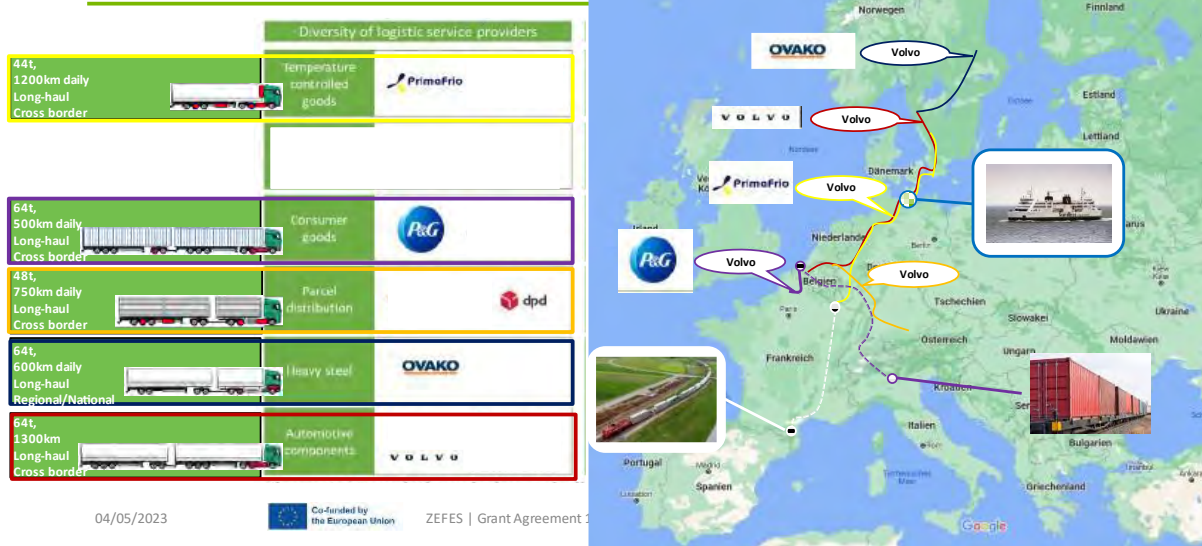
Diversity of logistic service providers

44t,
1200km daily
Long-haul
Cross border

Temperature controlled goods

PrimaFrio

64t,
500km daily
Long-haul
Cross border

Consumer goods

P&G

48t,
750km daily
Long-haul
Cross border

Parcel distribution

dpd

64t,
600km daily
Long-haul
Regional/National

Heavy steel

OVAKO

64t,
1300km
Long-haul
Cross border

Automotive components

VOLVO

04/05/2023

Co-funded by the European Union

ZEFES | Grant Agreement 1

Norwegen

Finnland

OVAKO

Volvo

VOLVO

Volvo

Estland

Lettland

PrimaFrio

Volvo

Dänemark

Irland

P&G

Volvo

Niederlande

Volvo

Belgien

Tschechien

Slowakei

Ukraine

Paris

Österreich

Moldawien

Frankreich

Ungarn

Kroatien

Italien

Bulgarien

Portugal

Madrid

Spanien

Griechenland

Google